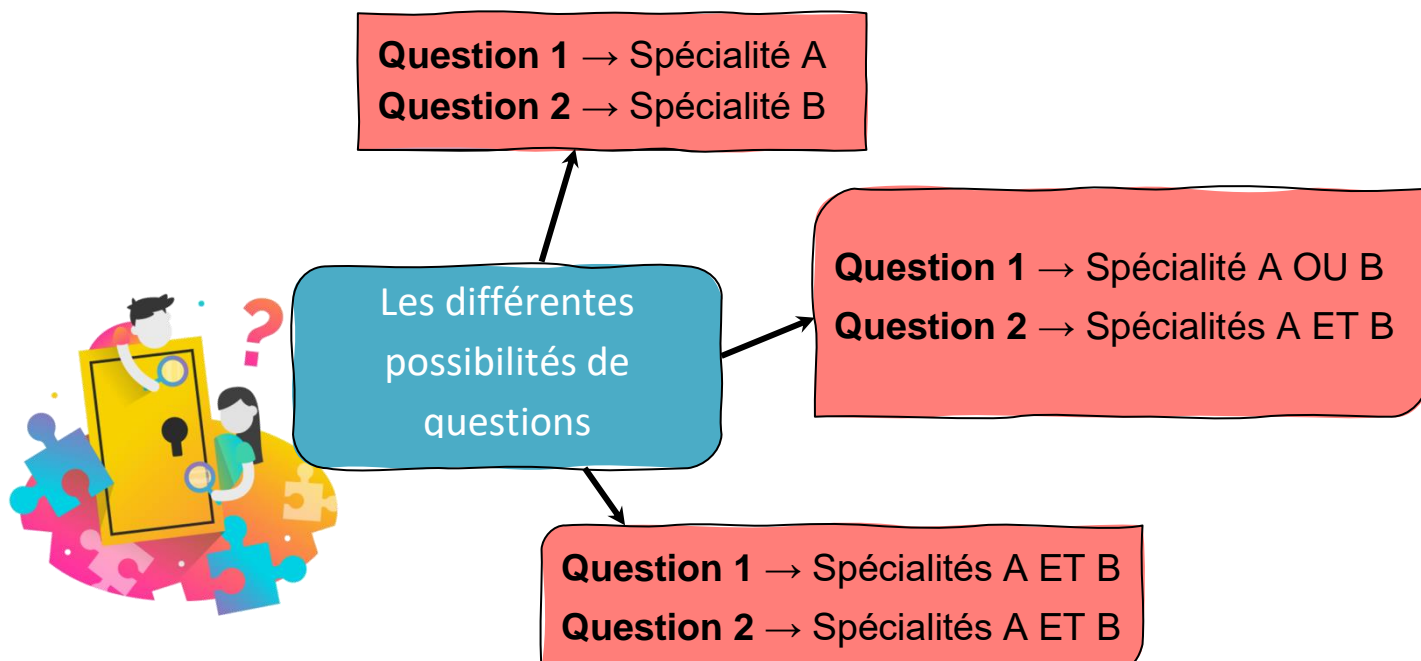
Les différentes possibilités de questions

**Question 1** → Spécialité A
**Question 2** → Spécialité B

**Question 1** → Spécialité A OU B
**Question 2** → Spécialités A ET B

**Question 1** → Spécialités A ET B
**Question 2** → Spécialités A ET B